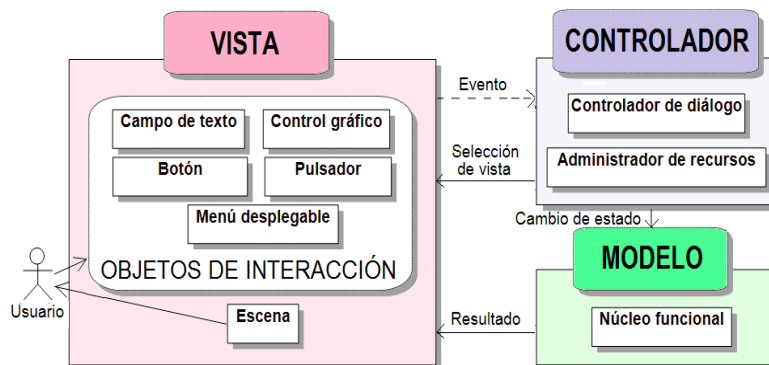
VISTA

Campo de texto

Control gráfico

Botón

Pulsador

Menú desplegable

OBJETOS DE INTERACCIÓN

Usuario

Escena

Evento

Selección de vista

CONTROLADOR

Controlador de diálogo

Administrador de recursos

Cambio de estado

MODELO

Resultado

Núcleo funcional